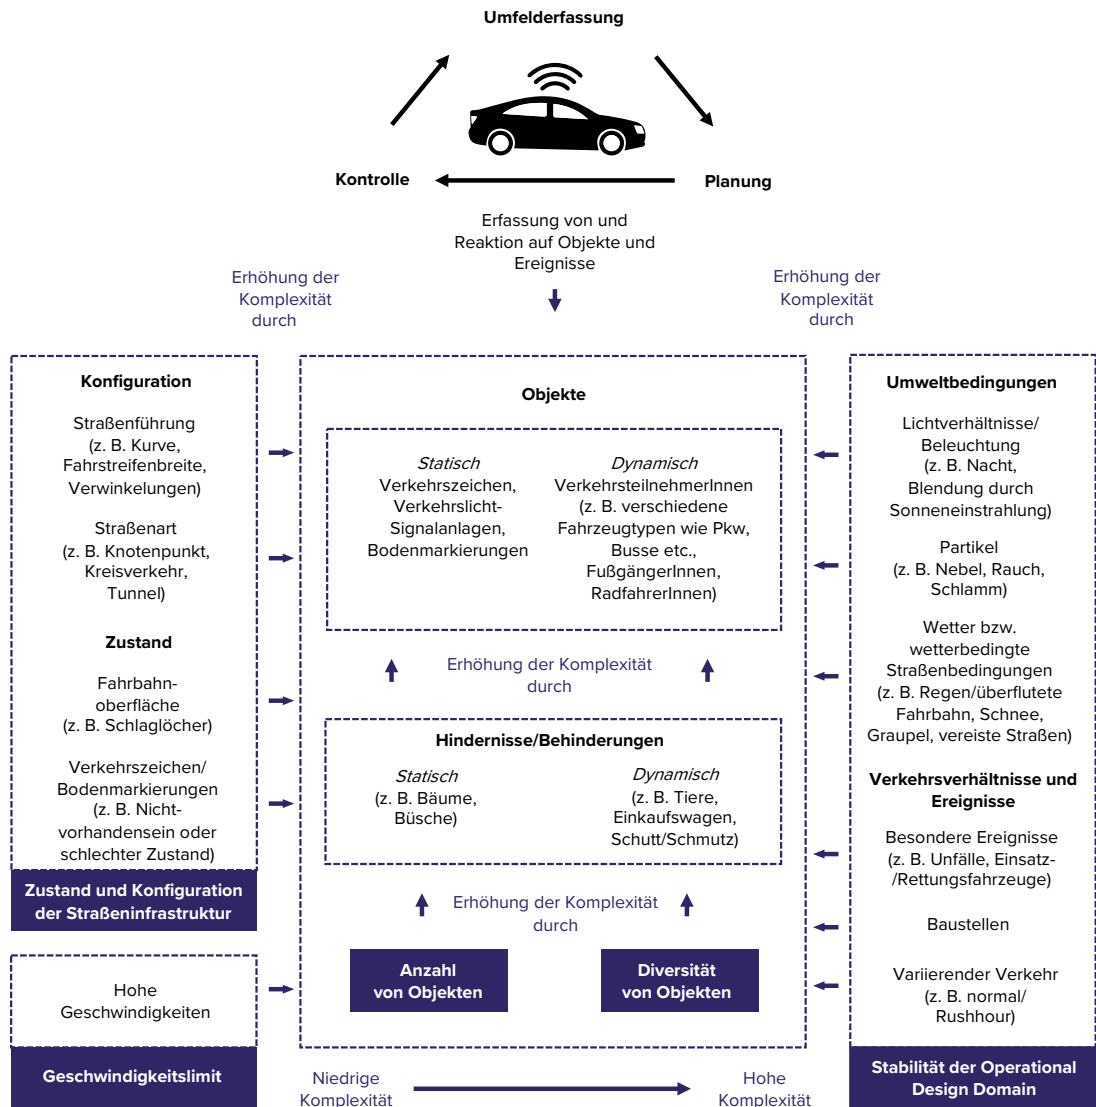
Umfelderfassung

Kontrolle

Planung

Erfassung von und Reaktion auf Objekte und Ereignisse

Erhöhung der Komplexität durch

Erhöhung der Komplexität durch

Konfiguration

Straßenführung (z. B. Kurve, Fahrstreifenbreite, Verwinkelungen)

Straßenart (z. B. Knotenpunkt, Kreisverkehr, Tunnel)

Zustand

Fahrbahnoberfläche (z. B. Schlaglöcher)

Verkehrszeichen/ Bodenmarkierungen (z. B. Nichtvorhandensein oder schlechter Zustand)

Zustand und Konfiguration der Straßeninfrastruktur

Hohe Geschwindigkeiten

Geschwindigkeitslimit

Objekte

Statisch
Verkehrszeichen, Verkehrslicht-Signalanlagen, Bodenmarkierungen

Dynamisch
VerkehrsteilnehmerInnen (z. B. verschiedene Fahrzeugtypen wie Pkw, Busse etc., FußgängerInnen, RadfahrerInnen)

Erhöhung der Komplexität durch

Hindernisse/Behinderungen

Statisch
(z. B. Bäume, Büsche)

Dynamisch
(z. B. Tiere, Einkaufswagen, Schutt/Schmutz)

Erhöhung der Komplexität durch

Anzahl von Objekten

Diversität von Objekten

Umweltbedingungen

Lichtverhältnisse/ Beleuchtung (z. B. Nacht, Blendung durch Sonneneinstrahlung)

Partikel (z. B. Nebel, Rauch, Schlamm)

Wetter bzw. wetterbedingte Straßenbedingungen (z. B. Regen/überflutete Fahrbahn, Schnee, Graupel, vereiste Straßen)

Verkehrsverhältnisse und Ereignisse

Besondere Ereignisse (z. B. Unfälle, Einsatz-/Rettungsfahrzeuge)

Baustellen

Variierender Verkehr (z. B. normal/ Rushhour)

Stabilität der Operational Design Domain

Niedrige Komplexität

Hohe Komplexität